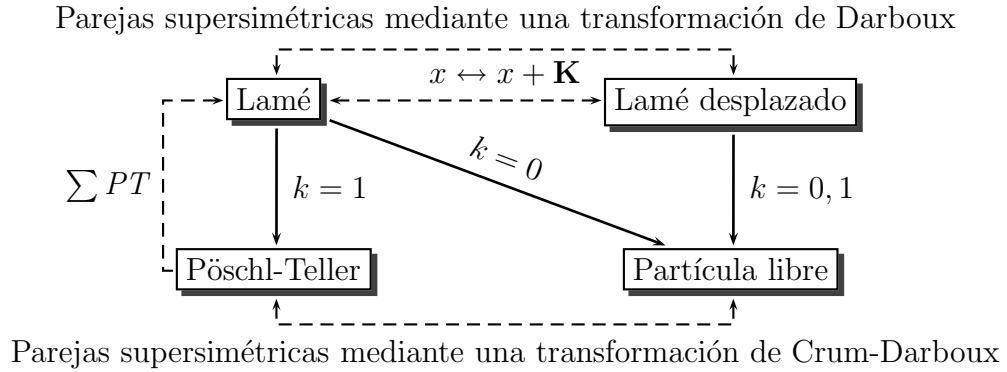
Parejas supersimétricas mediante una transformación de Darboux

$x \leftrightarrow x + \mathbf{K}$

Lamé

Lamé desplazado

$k = 0$

$\sum PT$

$k = 1$

$k = 0, 1$

Pöschl-Teller

Partícula libre

Parejas supersimétricas mediante una transformación de Crum-Darboux